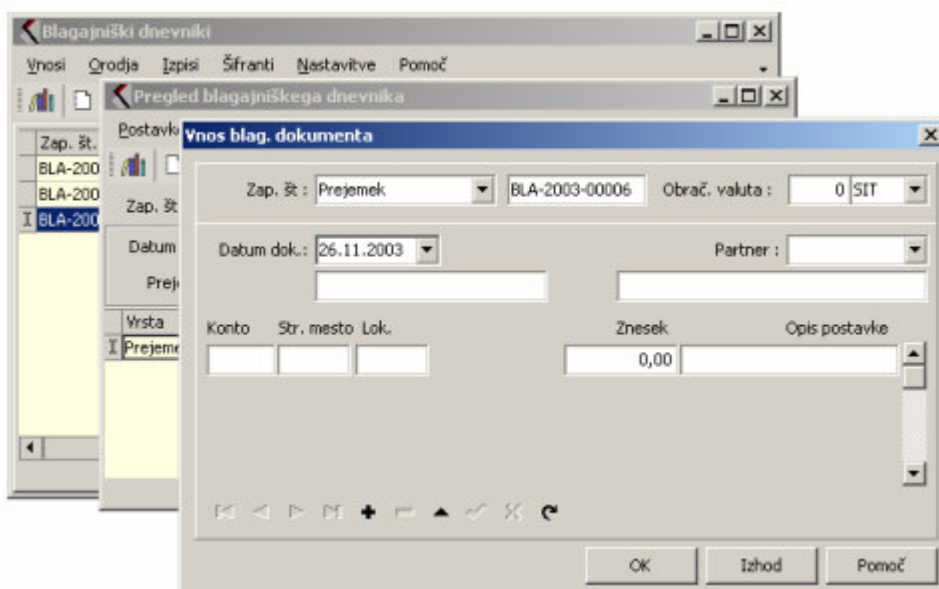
Blagajniški dnevniki

Vnosi Orodja Izpisi Šifranti Nastavitve Pomoč

Zap. št.
BLA-200
BLA-200
BLA-200

Pregled blagajniškega dnevnika

Postavk

Zap. št

Datum

Prej

Vrsta
Prejem

Vnos blag. dokumenta

Zap. št : Prejemek BLA-2003-00006 Obrač. valuta : 0 SIT

Datum dok.: 26.11.2003 Partner :

Konto Str. mesto Lok. Znesek Opis postavke

0,00

OK Izhod Pomoč